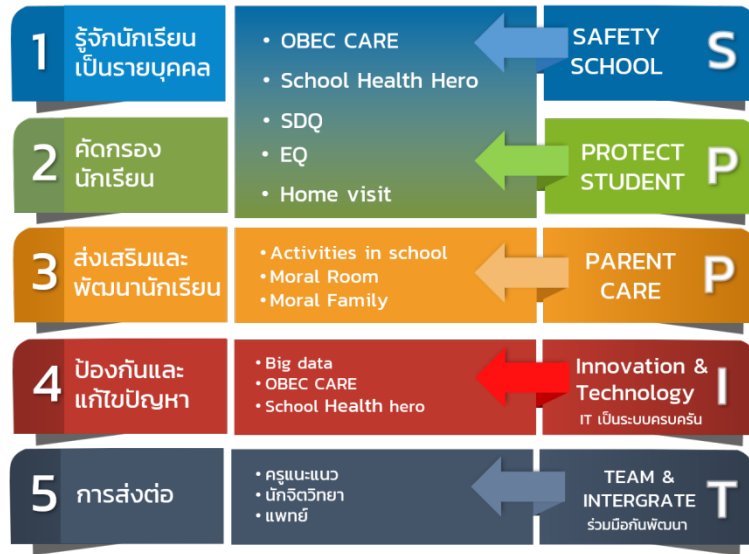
1 รู้จักนักเรียนเป็นรายบุคคล

• OBEC CARE
• School Health Hero
• SDQ
• EQ
• Home visit

SAFETY SCHOOL S

2 คัดกรองนักเรียน

PROTECT STUDENT P

3 ส่งเสริมและพัฒนานักเรียน

• Activities in school
• Moral Room
• Moral Family

PARENT CARE P

4 ป้องกันและแก้ไขปัญหา

• Big data
• OBEC CARE
• School Health hero

Innovation & Technology I
IT เป็นระบบครบครัน

5 การส่งต่อ

• ครูแนะแนว
• นักจิตวิทยา
• แพทย์

TEAM & INTERGRATE T
ร่วมมือกันพัฒนา